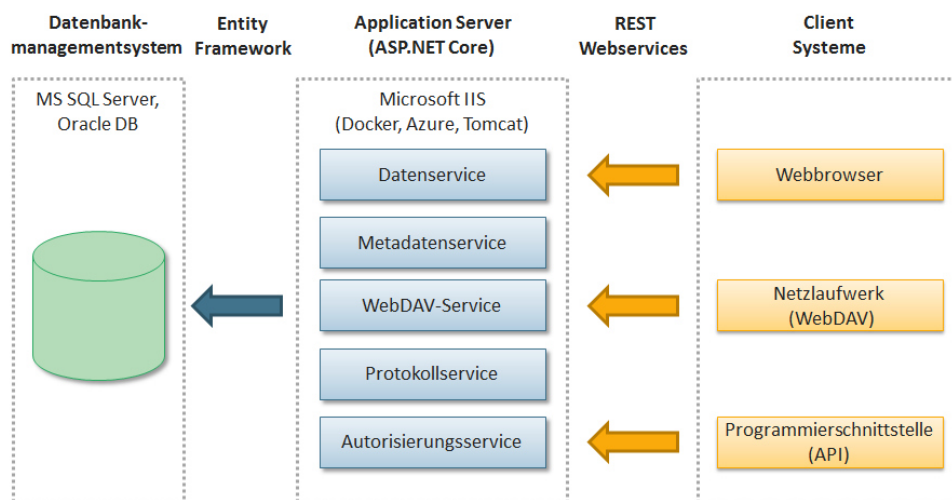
Datenbankmanagementsystem

Entity Framework

Application Server (ASP.NET Core)

REST Webservices

Client Systeme

MS SQL Server, Oracle DB

Microsoft IIS (Docker, Azure, Tomcat)

Datenservice

Metadatenservice

WebDAV-Service

Protokollservice

Autorisierungsservice

Webbrowser

Netzlaufwerk (WebDAV)

Programmierschnittstelle (API)